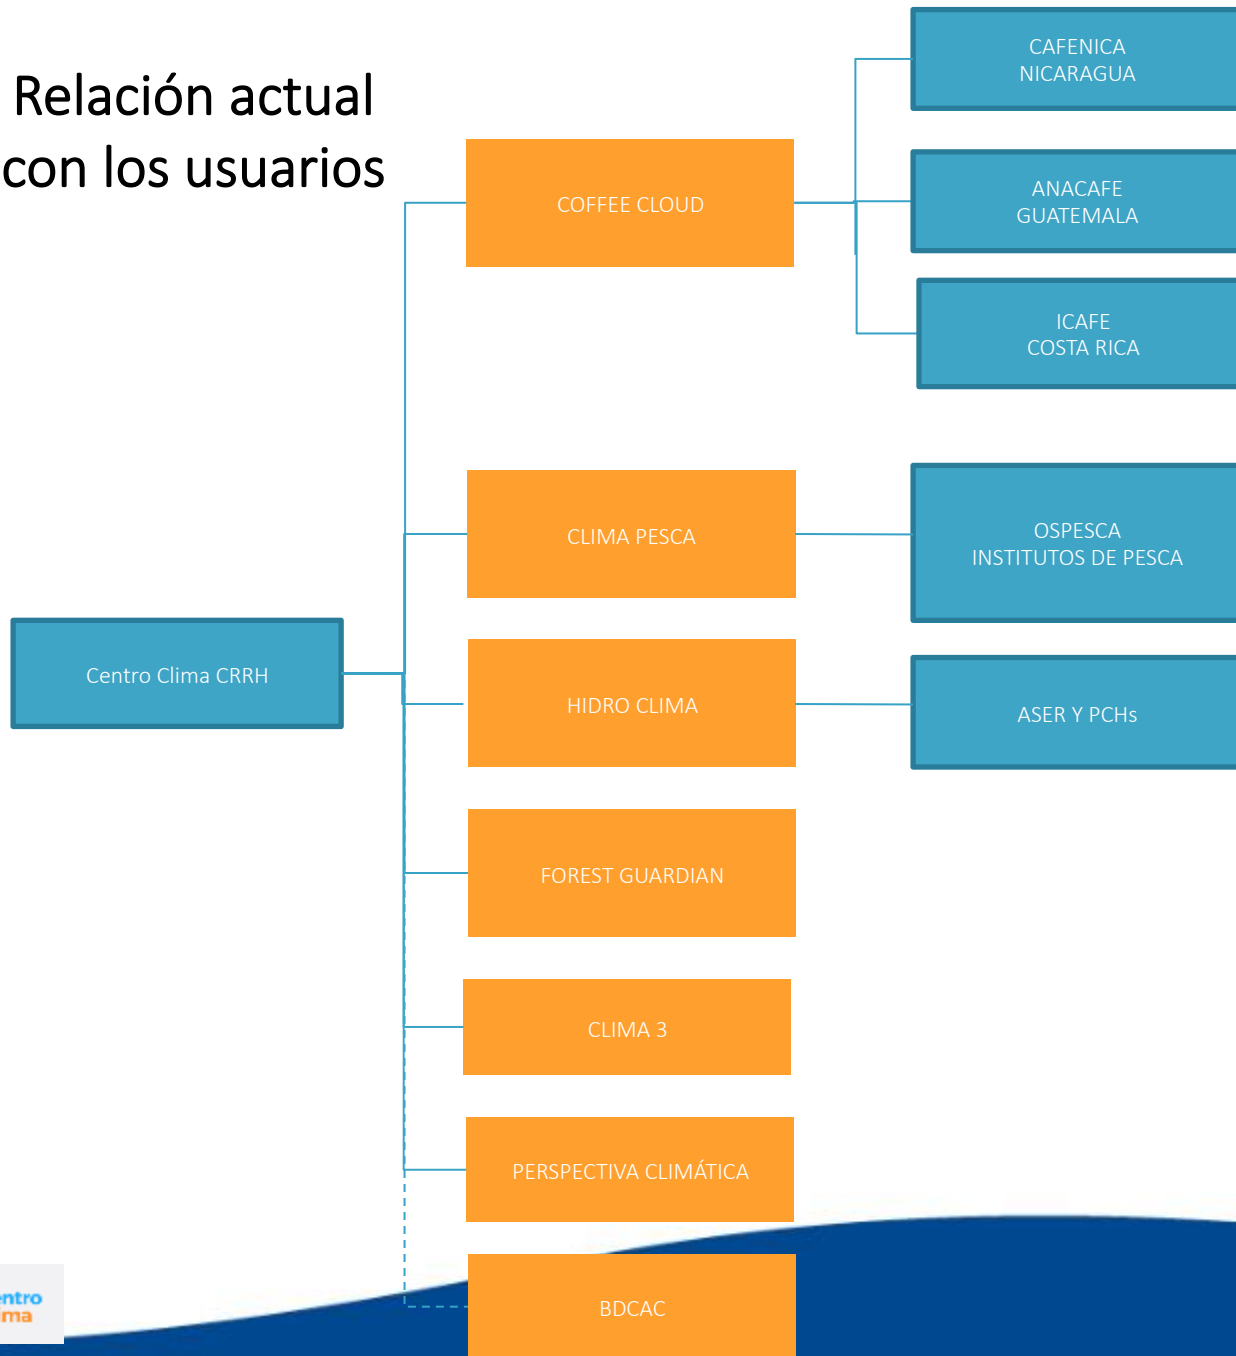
Relación actual con los usuarios

Centro Clima CRRH

COFFEE CLOUD

CAFENICA NICARAGUA

ANACAFE GUATEMALA

ICAFE COSTA RICA

CLIMA PESCA

OSPESCA INSTITUTOS DE PESCA

HIDRO CLIMA

ASER Y PCHs

FOREST GUARDIAN

CLIMA 3

PERSPECTIVA CLIMÁTICA

BDCAC

entro
ima